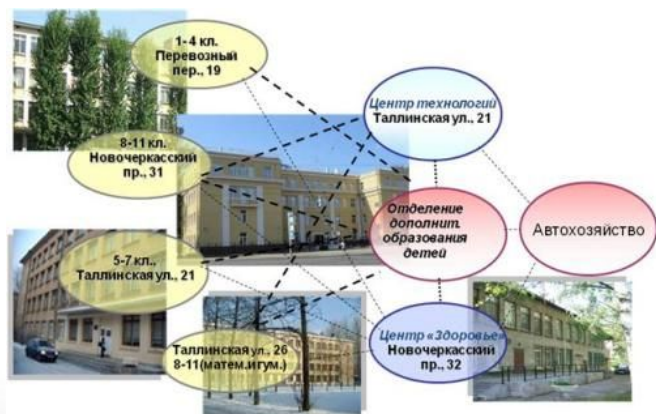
1-4 кл.
Перевозный пер., 19

8-11 кл.
Новочеркасский пр., 31

5-7 кл.,
Таллинская ул., 21

Таллинская ул., 26
8-11(матем.игум.)

Центр технологий
Таллинская ул., 21

Отделение дополнит. образования детей

Автохозяйство

Центр «Здоровье»
Новочеркасский пр., 32